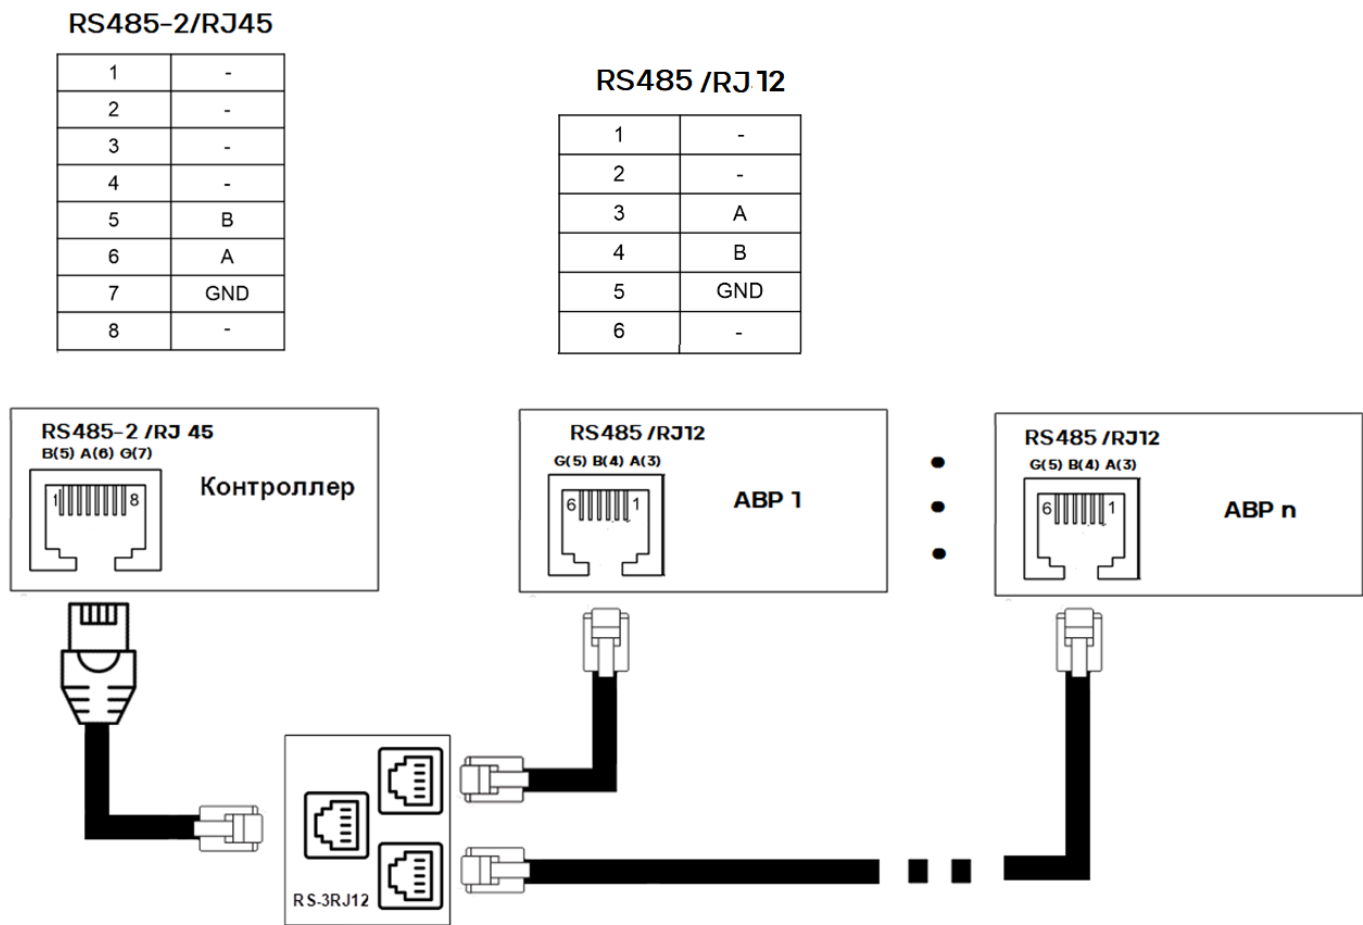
RS485-2/RJ45

| 1 | - |
|---|---|
| 2 | - |
| 3 | - |
| 4 | - |
| 5 | B |
| 6 | A |
| 7 | GND |
| 8 | - |

RS485 /RJ12

| 1 | - |
|---|---|
| 2 | - |
| 3 | A |
| 4 | B |
| 5 | GND |
| 6 | - |

RS485-2 /RJ 45
B(5) A(6) G(7)
1 8
Контроллер

RS485 /RJ12
G(5) B(4) A(3)
6 1
АВР 1

RS485 /RJ12
G(5) B(4) A(3)
6 1
АВР n

RS-3RJ12